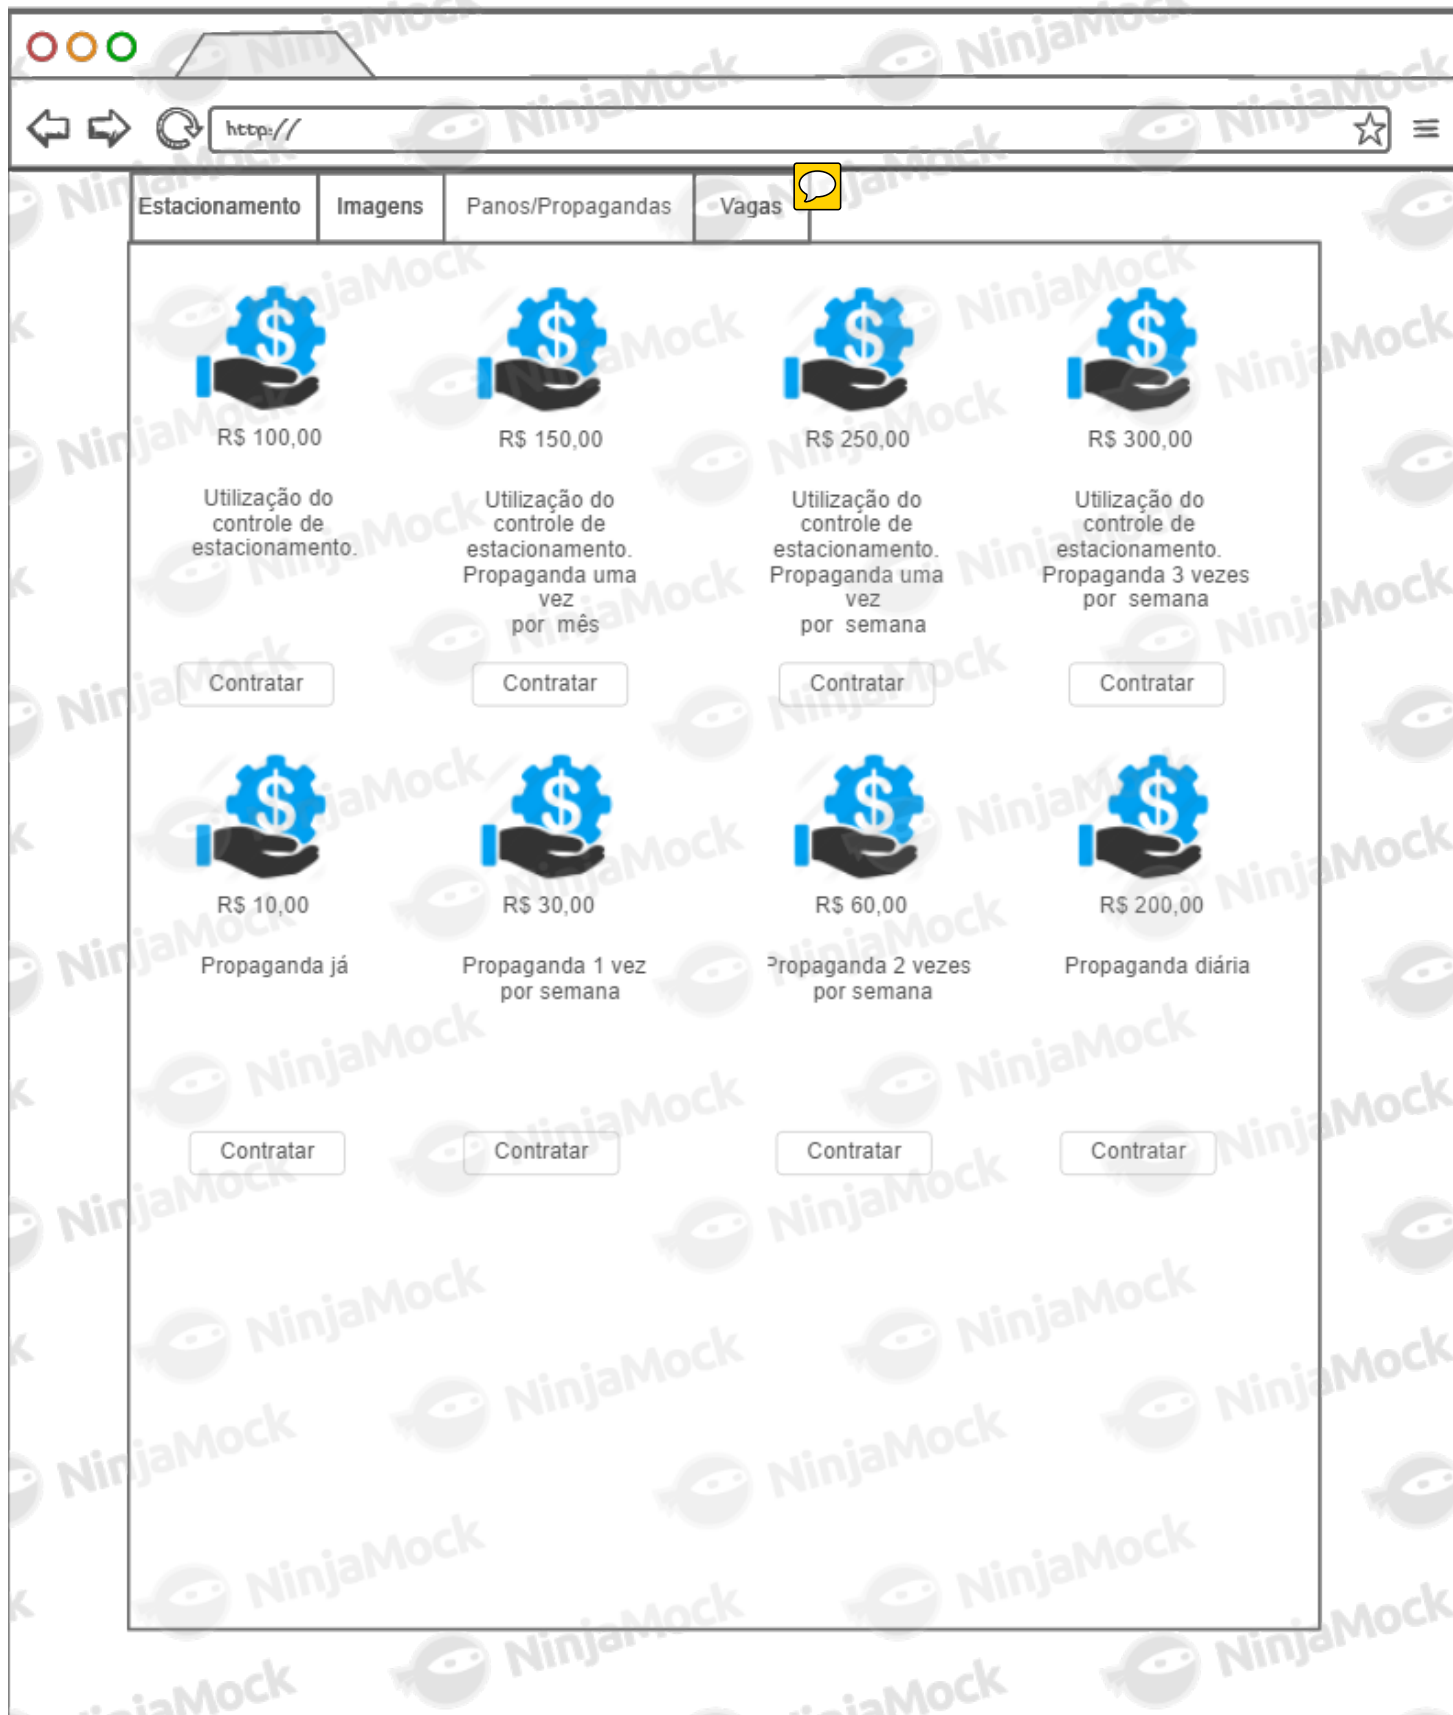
http://

Estacionamento | Imagens | Panos/Propagandas | Vagas

$
R$ 100,00

Utilização do controle de estacionamento.

Contratar

$
R$ 150,00

Utilização do controle de estacionamento. Propaganda uma vez por mês

Contratar

$
R$ 250,00

Utilização do controle de estacionamento. Propaganda uma vez por semana

Contratar

$
R$ 300,00

Utilização do controle de estacionamento. Propaganda 3 vezes por semana

Contratar

$
R$ 10,00

Propaganda já

Contratar

$
R$ 30,00

Propaganda 1 vez por semana

Contratar

$
R$ 60,00

Propaganda 2 vezes por semana

Contratar

$
R$ 200,00

Propaganda diária

Contratar

NinjaMock